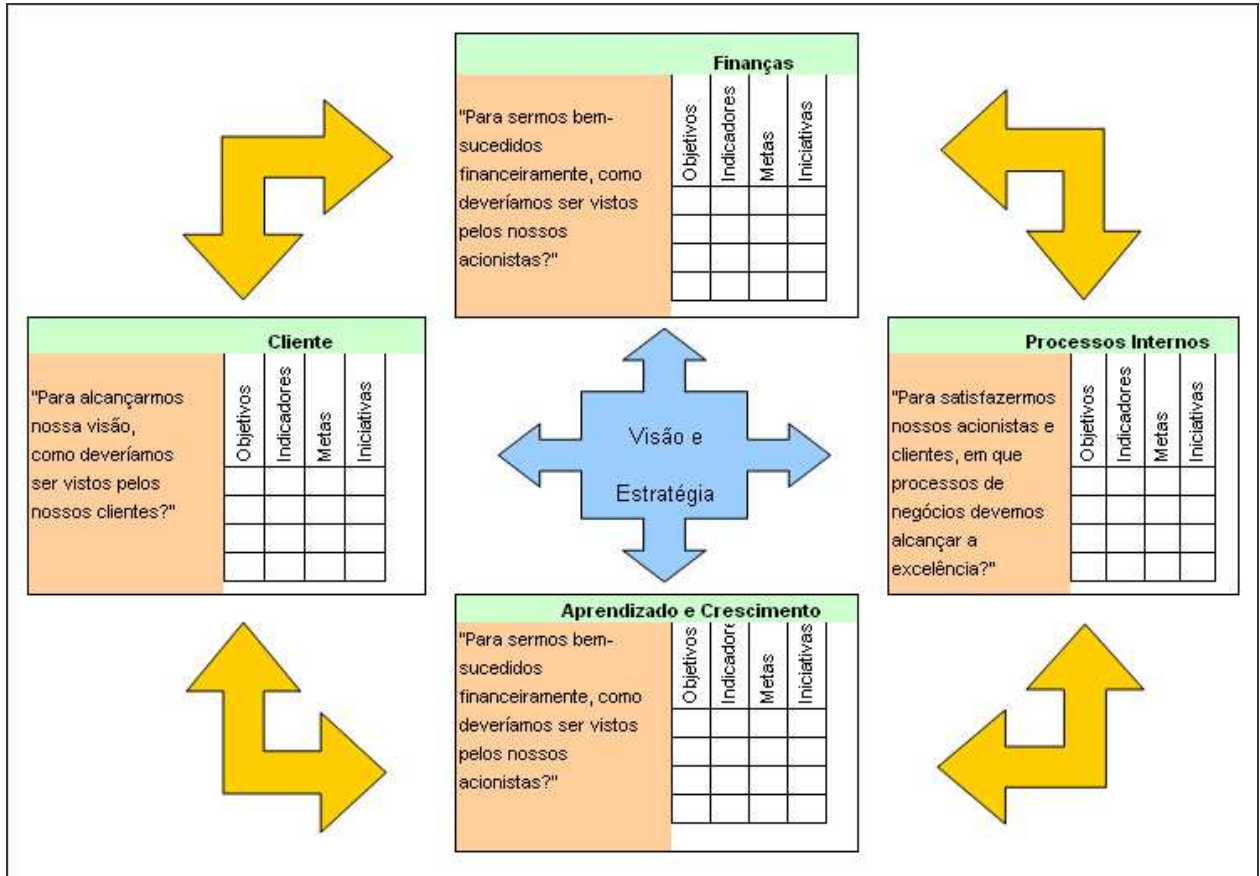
Finanças

"Para sermos bem-sucedidos financeiramente, como deveríamos ser vistos pelos nossos acionistas?"

| Objetivos | Indicadores | Metas | Iniciativas |
|---|---|---|---|
| | | | |
| | | | |
| | | | |
| | | | |

Cliente

"Para alcançarmos nossa visão, como deveríamos ser vistos pelos nossos clientes?"

| Objetivos | Indicadores | Metas | Iniciativas |
|---|---|---|---|
| | | | |
| | | | |
| | | | |
| | | | |

Visão e Estratégia

Processos Internos

"Para satisfazermos nossos acionistas e clientes, em que processos de negócios devemos alcançar a excelência?"

| Objetivos | Indicadores | Metas | Iniciativas |
|---|---|---|---|
| | | | |
| | | | |
| | | | |
| | | | |

Aprendizado e Crescimento

"Para sermos bem-sucedidos financeiramente, como deveríamos ser vistos pelos nossos acionistas?"

| Objetivos | Indicadore | Metas | Iniciativas |
|---|---|---|---|
| | | | |
| | | | |
| | | | |
| | | | |